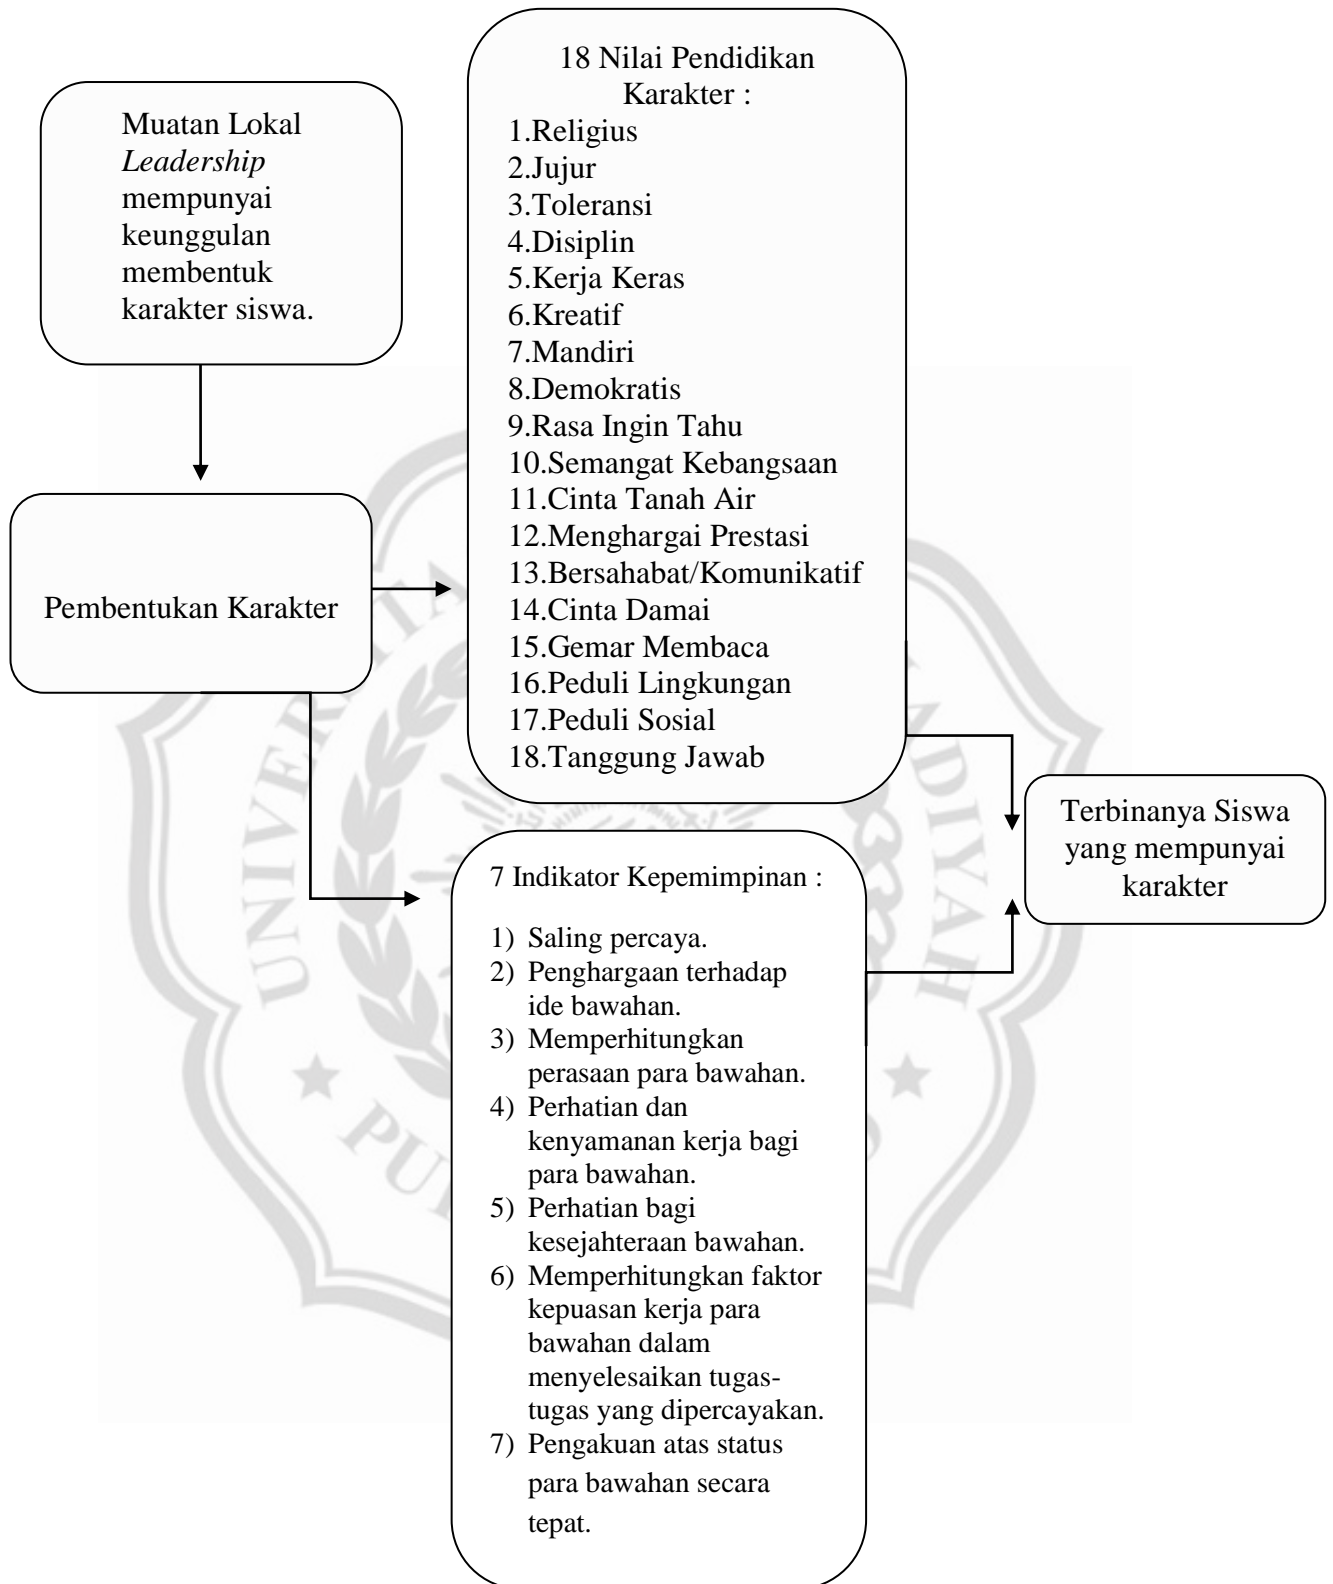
Muatan Lokal *Leadership* mempunyai keunggulan membentuk karakter siswa.

Pembentukan Karakter

18 Nilai Pendidikan Karakter :
1.Religius
2.Jujur
3.Toleransi
4.Disiplin
5.Kerja Keras
6.Kreatif
7.Mandiri
8.Demokratis
9.Rasa Ingin Tahu
10.Semangat Kebangsaan
11.Cinta Tanah Air
12.Menghargai Prestasi
13.Bersahabat/Komunikatif
14.Cinta Damai
15.Gemar Membaca
16.Peduli Lingkungan
17.Peduli Sosial
18.Tanggung Jawab

7 Indikator Kepemimpinan :

1) Saling percaya.
2) Penghargaan terhadap ide bawahan.
3) Memperhitungkan perasaan para bawahan.
4) Perhatian dan kenyamanan kerja bagi para bawahan.
5) Perhatian bagi kesejahteraan bawahan.
6) Memperhitungkan faktor kepuasan kerja para bawahan dalam menyelesaikan tugas-tugas yang dipercayakan.
7) Pengakuan atas status para bawahan secara tepat.

Terbinanya Siswa yang mempunyai karakter